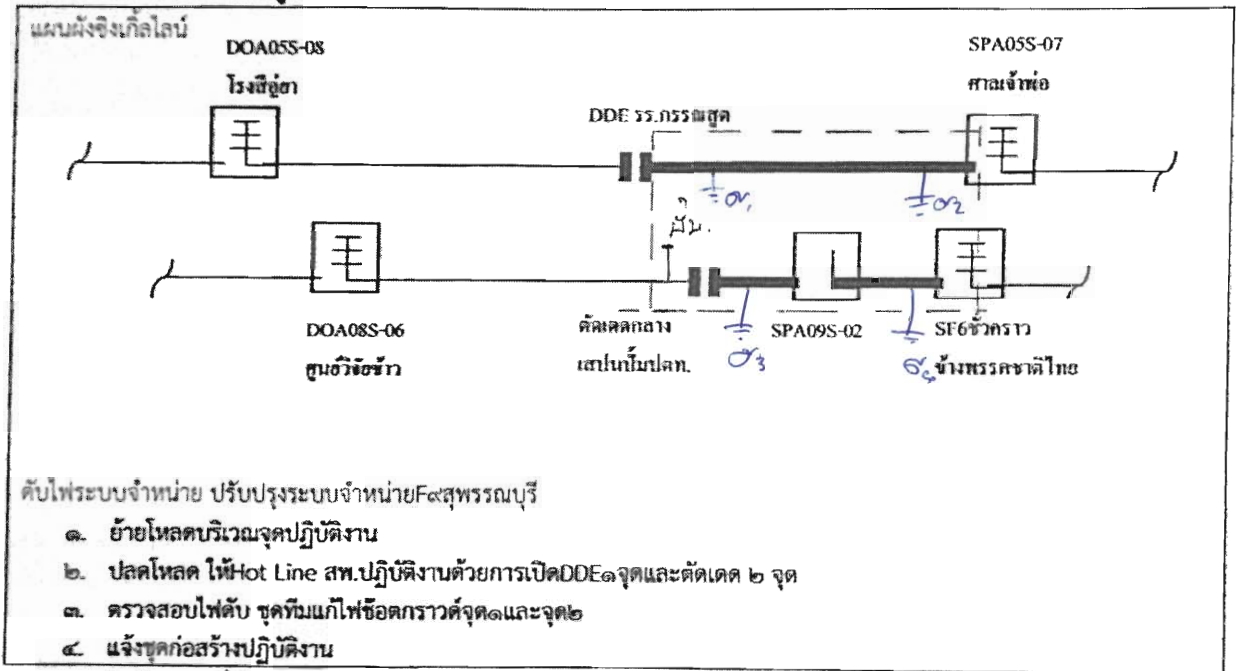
แผนผังซิงเกิ้ลไลน์

DOA05S-08
โรงสีอู่ฮา

SPA05S-07
ศาลเจ้าพ่อ

DDE รร.กรรณสูต

ต๑

ต๒

มีน.

DOA08S-06
ศูนย์วิจัยข้าว

ตัดเดดกลาง
เสาปูนโม่ปตท.

ต๓

SPA09S-02

SF6ชั่วคราว
ข้างพรรคชาติไทย

ต๔

ดับไฟระบบจำหน่าย ปรับปรุงระบบจำหน่ายF๙สุพรรณบุรี

๑. ย้ายโหลดบริเวณจุดปฏิบัติงาน

๒. ปลดโหลด ให้Hot Line สพ.ปฏิบัติงานด้วยการเปิดDDE๑จุดและตัดเดด ๒ จุด

๓. ตรวจสอบไฟดับ ชุดทีมแก้ไฟช็อตกราวด์จุด๑และจุด๒

๔. แจ้งชุดก่อสร้างปฏิบัติงาน